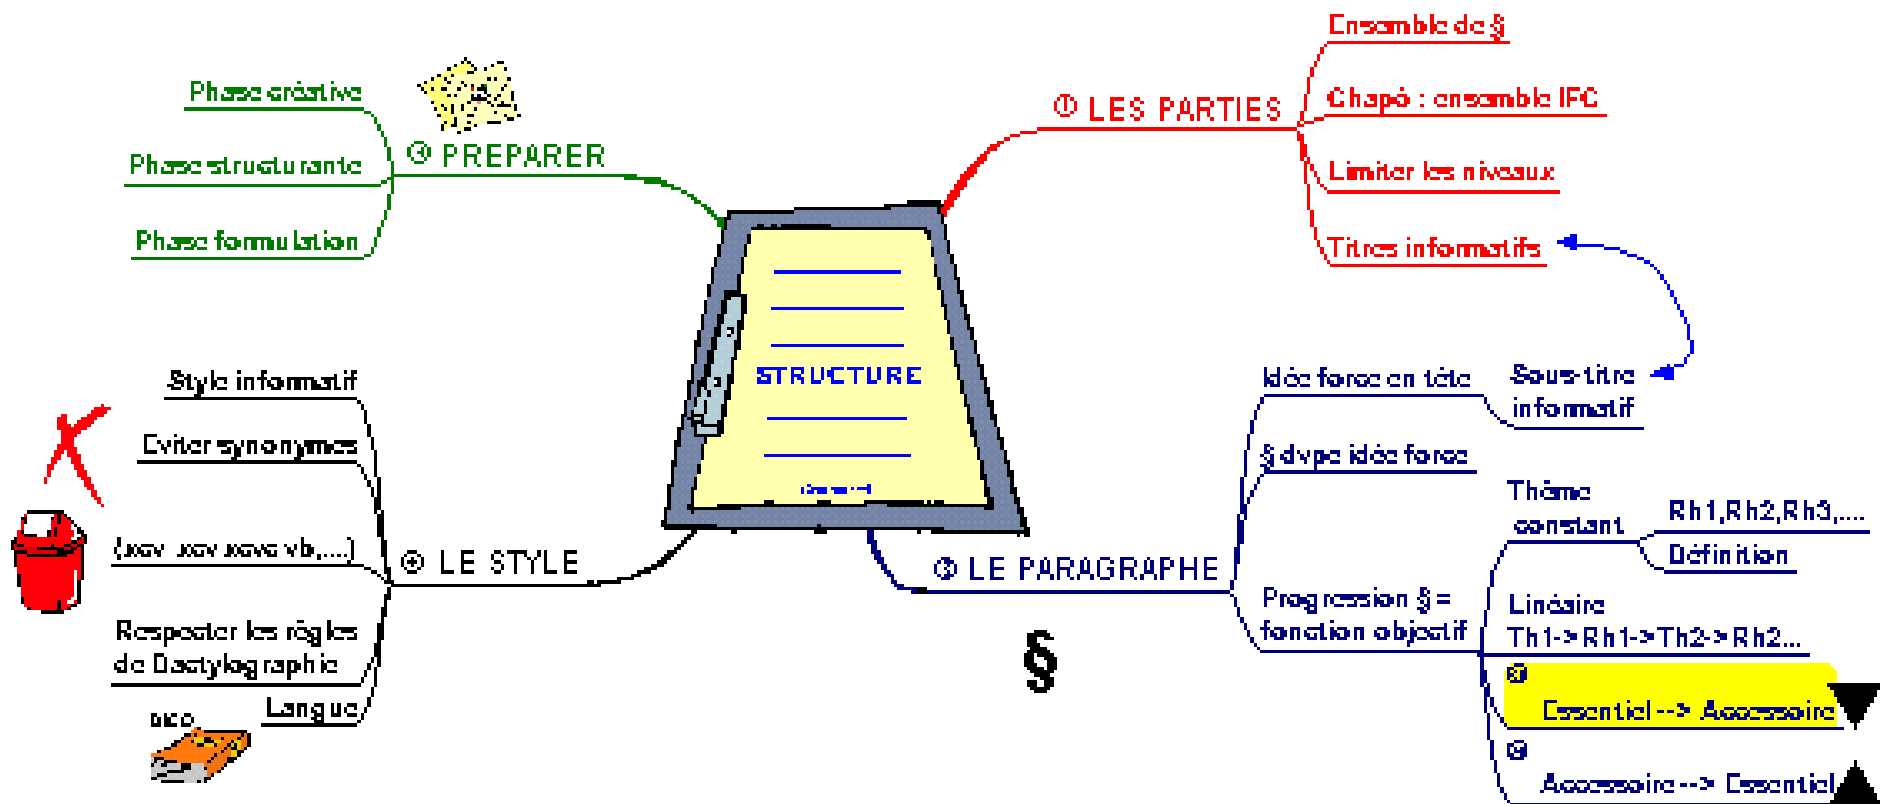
③ PREPARER

Phase créative

Phase structurante

Phase formulation

① LES PARTIES

Ensemble de §

Chapô : ensemble IFC

Limiter les niveaux

Titres informatifs

STRUCTURE

④ LE STYLE

Style informatif

Eviter synonymes

(xxx xxx xxx vb,....)

Respecter les règles de Dactylographie

Langue

dico

② LE PARAGRAPHE

Idée force en tête

Sous-titre informatif

§ type idée force

Progression § = fonction objectif

Thème constant

Rh1,Rh2,Rh3,....

Définition

Linéaire Th1->Rh1->Th2->Rh2...

③ Essentiel --> Accessoire

④ Accessoire --> Essentiel

§